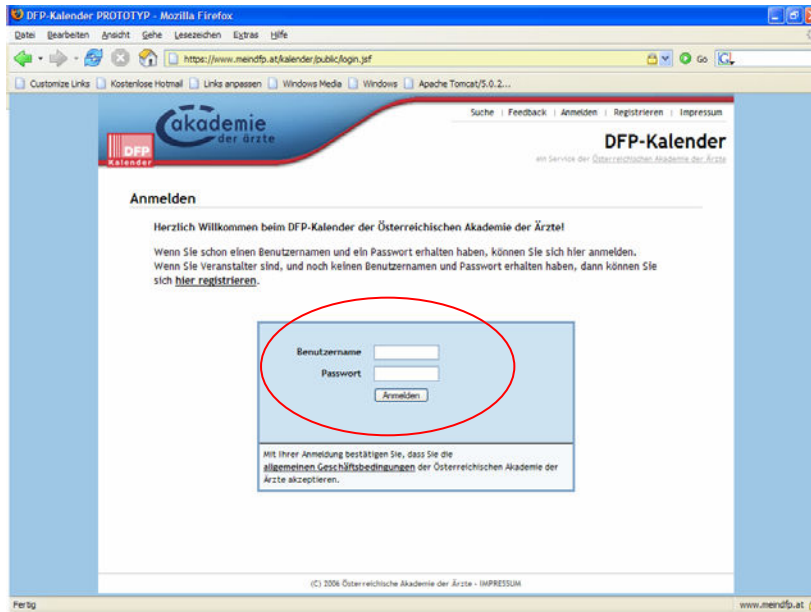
DFP-Kalender PROTOTYP - Mozilla Firefox

Datei Bearbeiten Ansicht Gehe Lesezeichen Extras Hilfe

https://www.meindfp.at/kalender/public/login.jsf

Go

Customize Links Kostenlose Hotmail Links anpassen Windows Media Windows Apache Tomcat/5.0.2...

akademie der ärzte

DFP Kalender

Suche | Feedback | Anmelden | Registrieren | Impressum

DFP-Kalender

ein Service der Österreichischen Akademie der Ärzte

Anmelden

Herzlich Willkommen beim DFP-Kalender der Österreichischen Akademie der Ärzte!

Wenn Sie schon einen Benutzernamen und ein Passwort erhalten haben, können Sie sich hier anmelden. Wenn Sie Veranstalter sind, und noch keinen Benutzernamen und Passwort erhalten haben, dann können Sie sich hier registrieren.

Benutzername

Passwort

Anmelden

Mit Ihrer Anmeldung bestätigen Sie, dass Sie die allgemeinen Geschäftsbedingungen der Österreichischen Akademie der Ärzte akzeptieren.

(C) 2006 Österreichische Akademie der Ärzte - IMPRESSUM

Fertig

www.meindfp.at